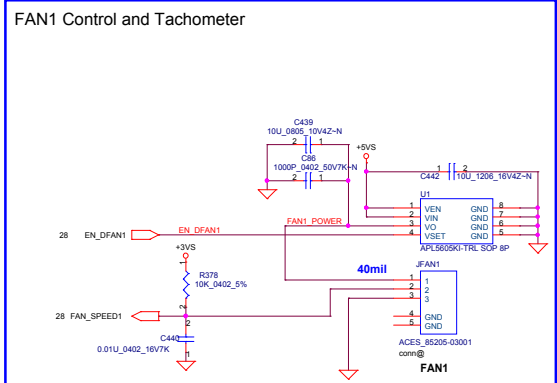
FAN1 Control and Tachometer

C439
10U_0805_10V4Z~N
2 1

C86
1000P_0402_50V7K~N
2 1

+5VS

C442
1 2
10U_1206_16V4Z~N

U1
1 VEN
2 VIN
3 VO
4 VSET
GND 8
GND 7
GND 6
GND 5
APL5605KI-TRL SOP 8P

28 EN_DFAN1
EN_DFAN1
FAN1_POWER

+3VS
1
R378
10K_0402_5%
2

40mil

JFAN1
1 1
2 2
3 3
4 GND
5 GND
ACES_85205-03001
conn@
FAN1

28 FAN_SPEED1

C440
1
2
0.01U_0402_16V7K